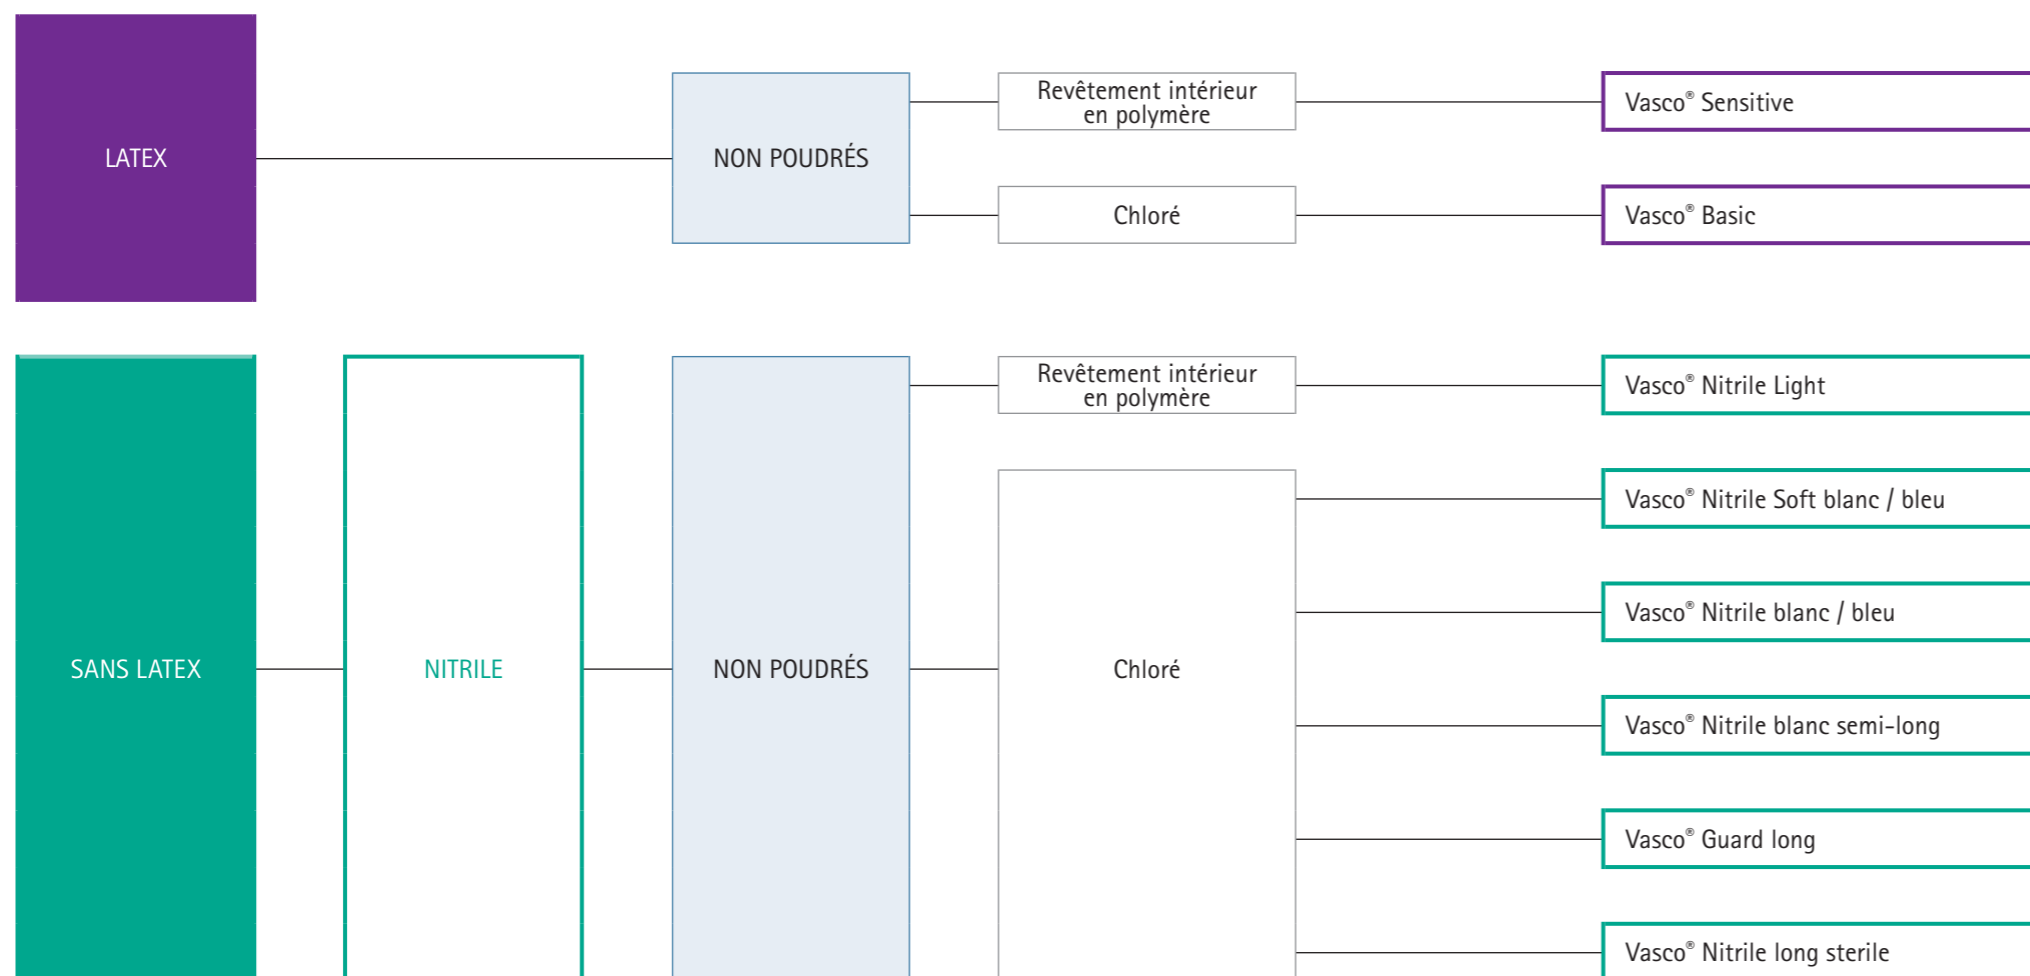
LATEX

NON POUDRÉS

Revêtement intérieur en polymère

Vasco® Sensitive

Chloré

Vasco® Basic

SANS LATEX

NITRILE

NON POUDRÉS

Revêtement intérieur en polymère

Vasco® Nitrile Light

Chloré

Vasco® Nitrile Soft blanc / bleu

Vasco® Nitrile blanc / bleu

Vasco® Nitrile blanc semi-long

Vasco® Guard long

Vasco® Nitrile long sterile